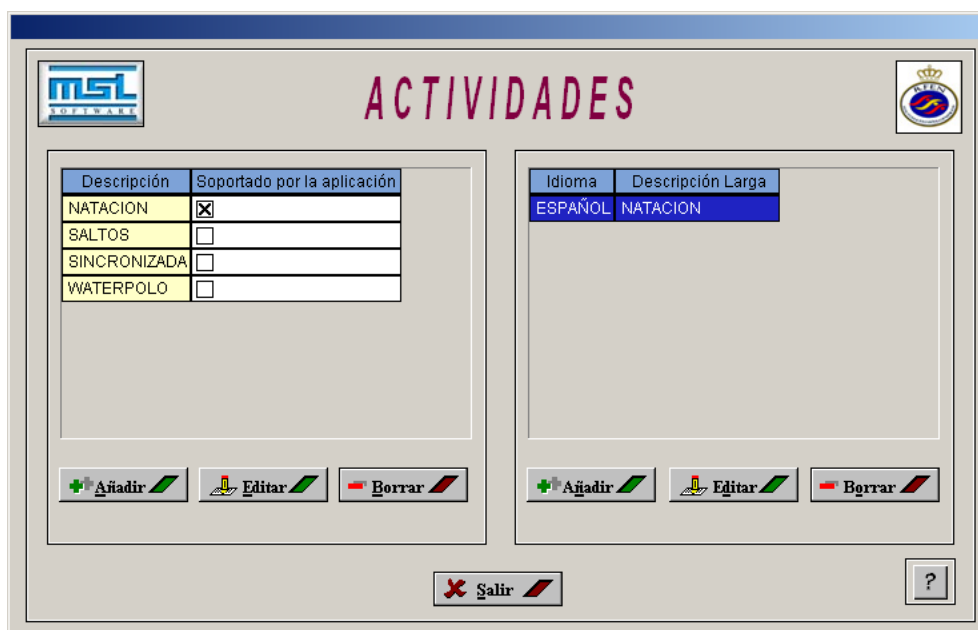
MSL SOFTWARE

ACTIVIDADES

RFEN

| Descripción | Soportado por la aplicación |
|---|---|
| NATACION | ☒ |
| SALTOS | ☐ |
| SINCRONIZADA | ☐ |
| WATERPOLO | ☐ |

Añadir Editar Borrar

| Idioma | Descripción Larga |
|---|---|
| ESPAÑOL | NATACION |

Añadir Editar Borrar

Salir

?